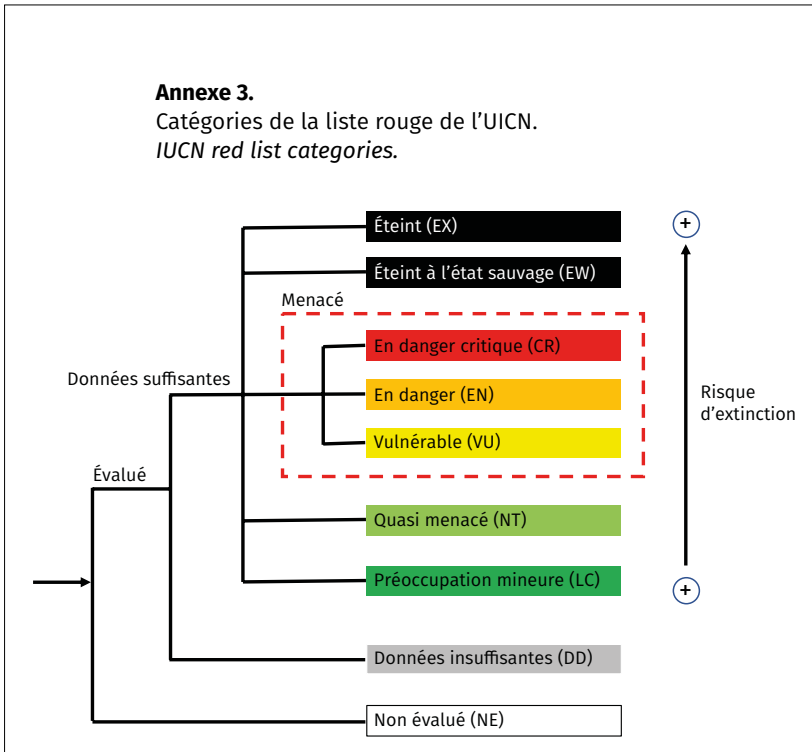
**Annexe 3.**
Catégories de la liste rouge de l'UICN.
*IUCN red list categories.*

Éteint (EX)

Éteint à l'état sauvage (EW)

Menacé

En danger critique (CR)

En danger (EN)

Vulnérable (VU)

Données suffisantes

Évalué

Quasi menacé (NT)

Préoccupation mineure (LC)

Données insuffisantes (DD)

Non évalué (NE)

+

Risque d'extinction

+